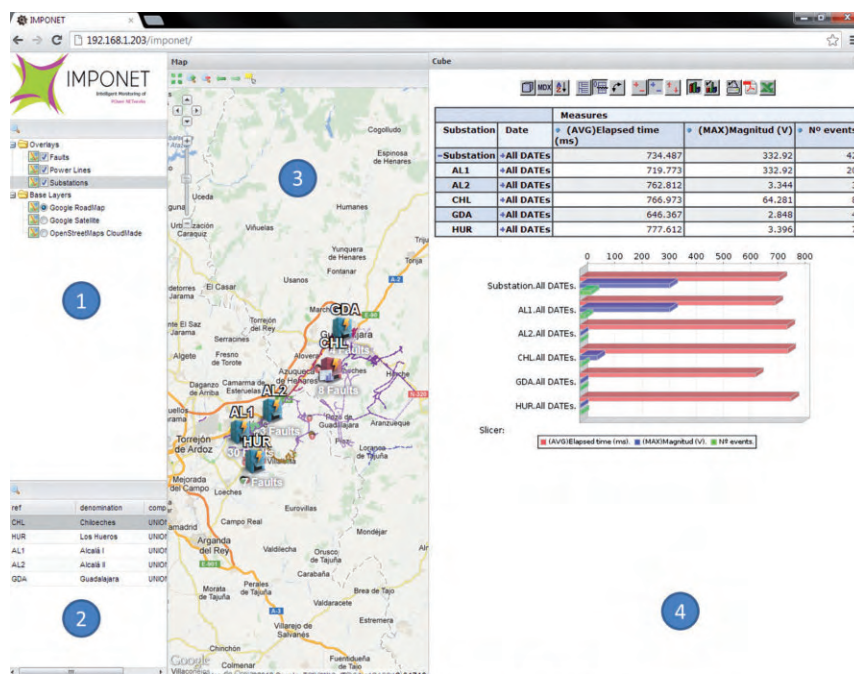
IMPONET

192.168.1.203/imponet/

IMPONET
Intelligent Monitoring of Power NeTworks

Overlays
Faults
Power Lines
Substations
Base Layers
Google RoadMap
Google Satellite
OpenStreetMaps CloudMade

1

| ref | denomination | comp |
|---|---|---|
| CHL | Chiloeches | UNIO |
| HUR | Los Hueros | UNIO |
| AL1 | Alcalá I | UNIO |
| AL2 | Alcalá II | UNIO |
| GDA | Guadalajara | UNIO |

2

Map

3

Cogolludo
Espinosa de Henares
Uceda
Humanes
Viñuelas
Yunquera de Henares
Fontanar
El Casar
Usanos
GDA
CHL
AL2
AL1
HUR
3 Faults
2 Faults
30 Faults
7 Faults
Torrejón de Ardoz
Mejorada del Campo
Loeches
Campo Real
Arganda del Rey
Valdilecha
Orusco de Tajuña
Carabaña
Morata de Tajuña
Perales de Tajuña
Valdaracete
Villarejo de Salvanés
Estremera
Chinchón
Colmenar
Fuentidueña de Tajo
Mondéjar
Eurovillas
Brea de Tajo
Guadalajara
Aranzueque
Horche
Azuqueca de Henares
Alovera
Daganzo de Arriba
Camarma de Esteruelas
Fresno de Torote
Serracines
Algete
Torrejón del Rey
El Saz Jarama
Urbanización Caraquiz
Marchamalo
Loranca de Tajuña
Pozo de Guadalajara
Google

Cube

MDX

| Substation | Date | (AVG)Elapsed time (ms) | (MAX)Magnitud (V) | Nº events |
|---|---|---|---|---|
| -Substation | +All DATEs | 734.487 | 332.92 | 42 |
| AL1 | +All DATEs | 719.773 | 332.92 | 20 |
| AL2 | +All DATEs | 762.812 | 3.344 | 3 |
| CHL | +All DATEs | 766.973 | 64.281 | 8 |
| GDA | +All DATEs | 646.367 | 2.848 | 4 |
| HUR | +All DATEs | 777.612 | 3.396 | 3 |

Measures

0 100 200 300 400 500 600 700 800
Substation.All DATEs.
AL1.All DATEs.
AL2.All DATEs.
CHL.All DATEs.
GDA.All DATEs.
HUR.All DATEs.

Slicer:

(AVG)Elapsed time (ms). (MAX)Magnitud (V). Nº events.

4